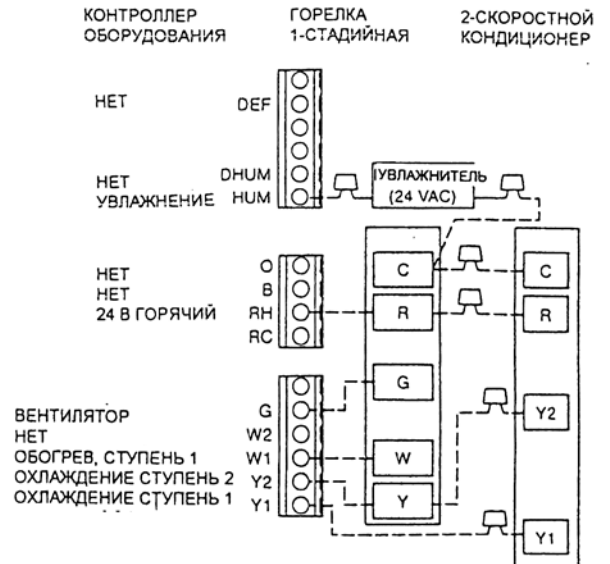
КОНТРОЛЛЕР ОБОРУДОВАНИЯ

ГОРЕЛКА 1-СТАДИЙНАЯ

2-СКОРОСТНОЙ КОНДИЦИОНЕР

НЕТ

DEF

НЕТ
УВЛАЖНЕНИЕ

DHUM
HUM

|УВЛАЖНИТЕЛЬ (24 VAC)

НЕТ
НЕТ
24 В ГОРЯЧИЙ

O
B
RH
RC

C
R

C
R

G

ВЕНТИЛЯТОР
НЕТ
ОБОГРЕВ, СТУПЕНЬ 1
ОХЛАЖДЕНИЕ СТУПЕНЬ 2
ОХЛАЖДЕНИЕ СТУПЕНЬ 1

G
W2
W1
Y2
Y1

W
Y

Y2
Y1